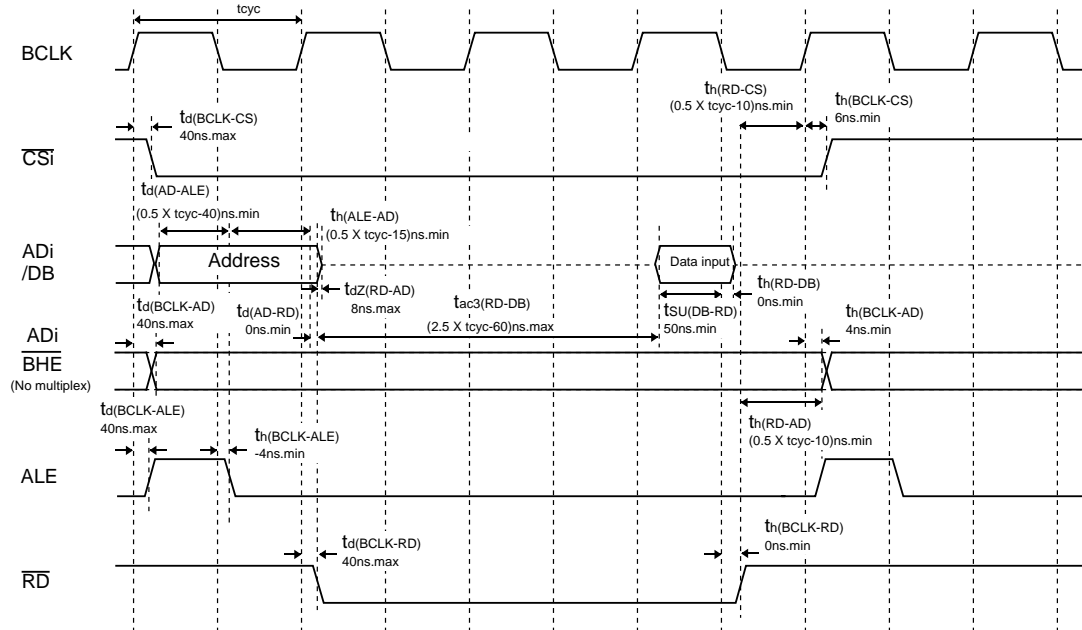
tcyc

BCLK

th(RD-CS)
(0.5 X tcyc-10)ns.min

th(BCLK-CS)
6ns.min

td(BCLK-CS)
40ns.max

$\overline{CSi}$

td(AD-ALE)
(0.5 X tcyc-40)ns.min

th(ALE-AD)
(0.5 X tcyc-15)ns.min

ADi
/DB

Address

Data input

tdZ(RD-AD)
8ns.max

tac3(RD-DB)
(2.5 X tcyc-60)ns.max

tSU(DB-RD)
50ns.min

th(RD-DB)
0ns.min

td(BCLK-AD)
40ns.max

td(AD-RD)
0ns.min

th(BCLK-AD)
4ns.min

ADi
$\overline{BHE}$
(No multiplex)

td(BCLK-ALE)
40ns.max

th(BCLK-ALE)
-4ns.min

th(RD-AD)
(0.5 X tcyc-10)ns.min

ALE

td(BCLK-RD)
40ns.max

th(BCLK-RD)
0ns.min

$\overline{RD}$